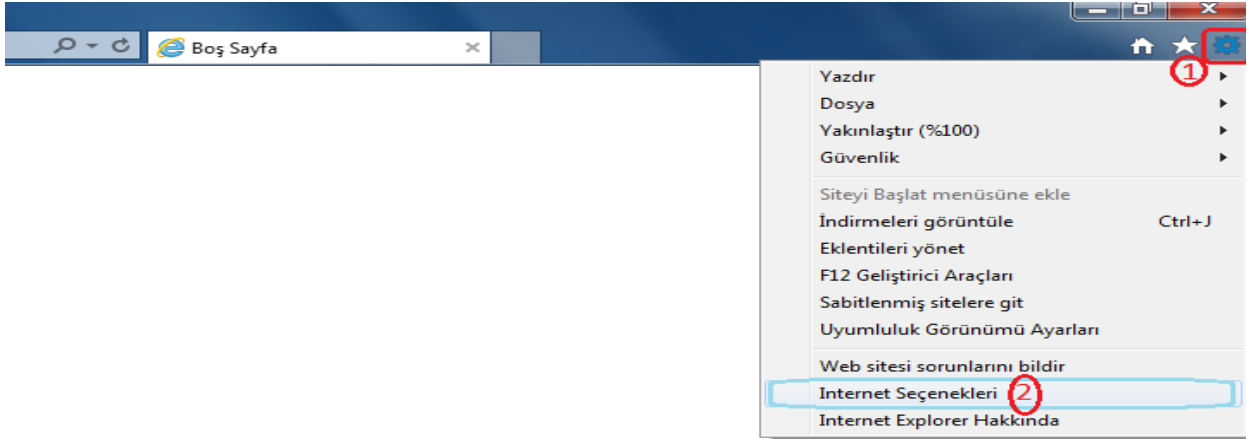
Boş Sayfa

1

Yazdır
Dosya
Yakınlaştır (%100)
Güvenlik

Siteyi Başlat menüsüne ekle
İndirmeleri görüntüle Ctrl+J
Eklentileri yönet
F12 Geliştirici Araçları
Sabitlenmiş sitelere git
Uyumluluk Görünümü Ayarları

Web sitesi sorunlarını bildir
Internet Seçenekleri
2
Internet Explorer Hakkında